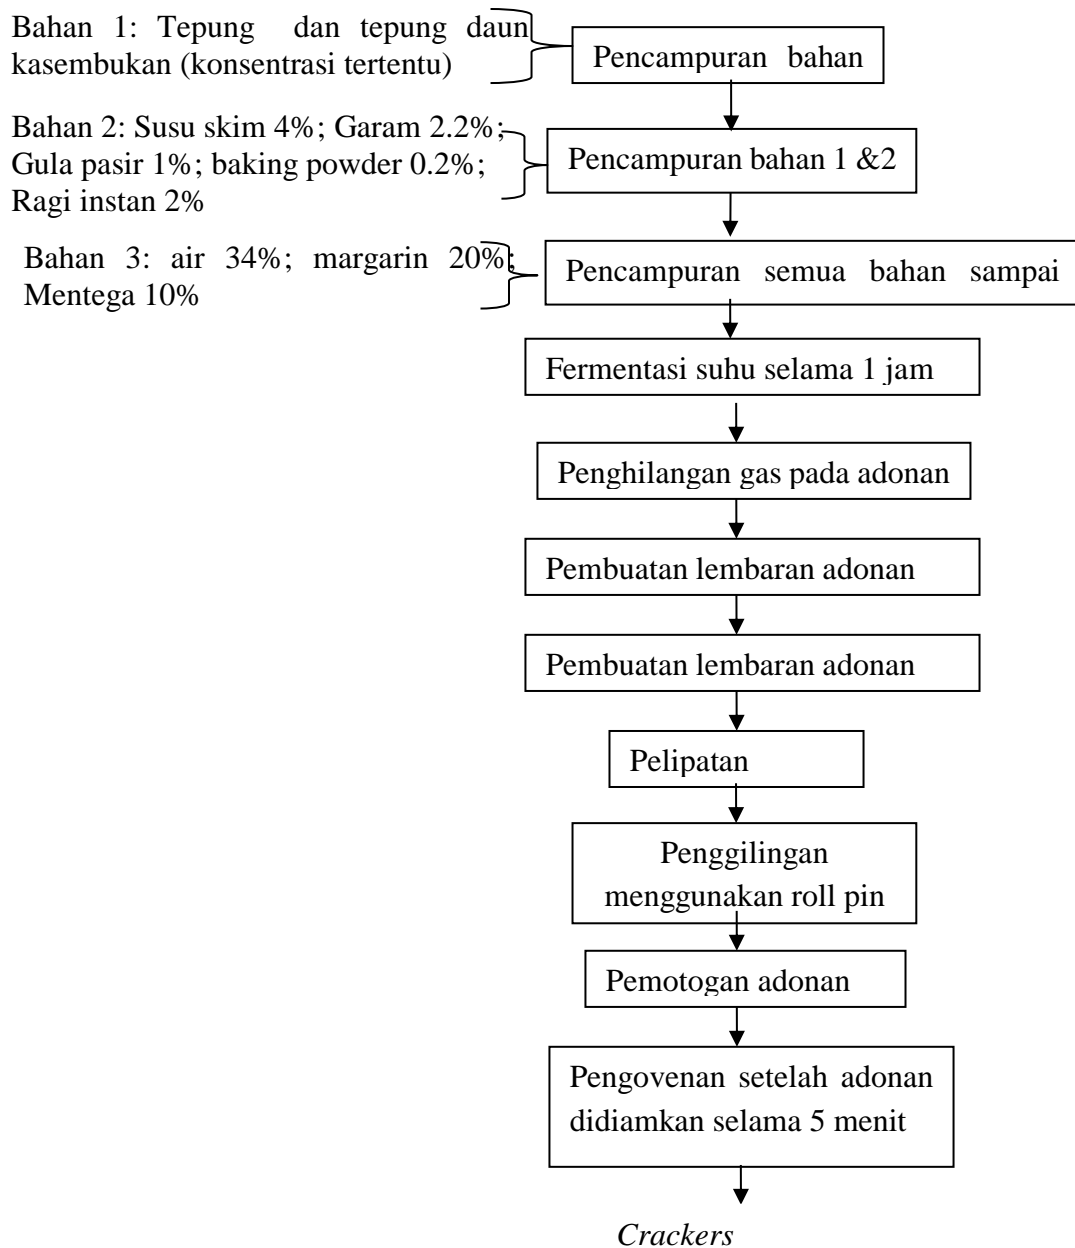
Bahan 1: Tepung dan tepung daun kasembukan (konsentrasi tertentu)

Pencampuran bahan

Bahan 2: Susu skim 4%; Garam 2.2%; Gula pasir 1%; baking powder 0.2%; Ragi instan 2%

Pencampuran bahan 1 &2

Bahan 3: air 34%; margarin 20%; Mentega 10%

Pencampuran semua bahan sampai

Fermentasi suhu selama 1 jam

Penghilangan gas pada adonan

Pembuatan lembaran adonan

Pembuatan lembaran adonan

Pelipatan

Penggilingan menggunakan roll pin

Pemotogan adonan

Pengovenan setelah adonan didiamkan selama 5 menit

*Crackers*